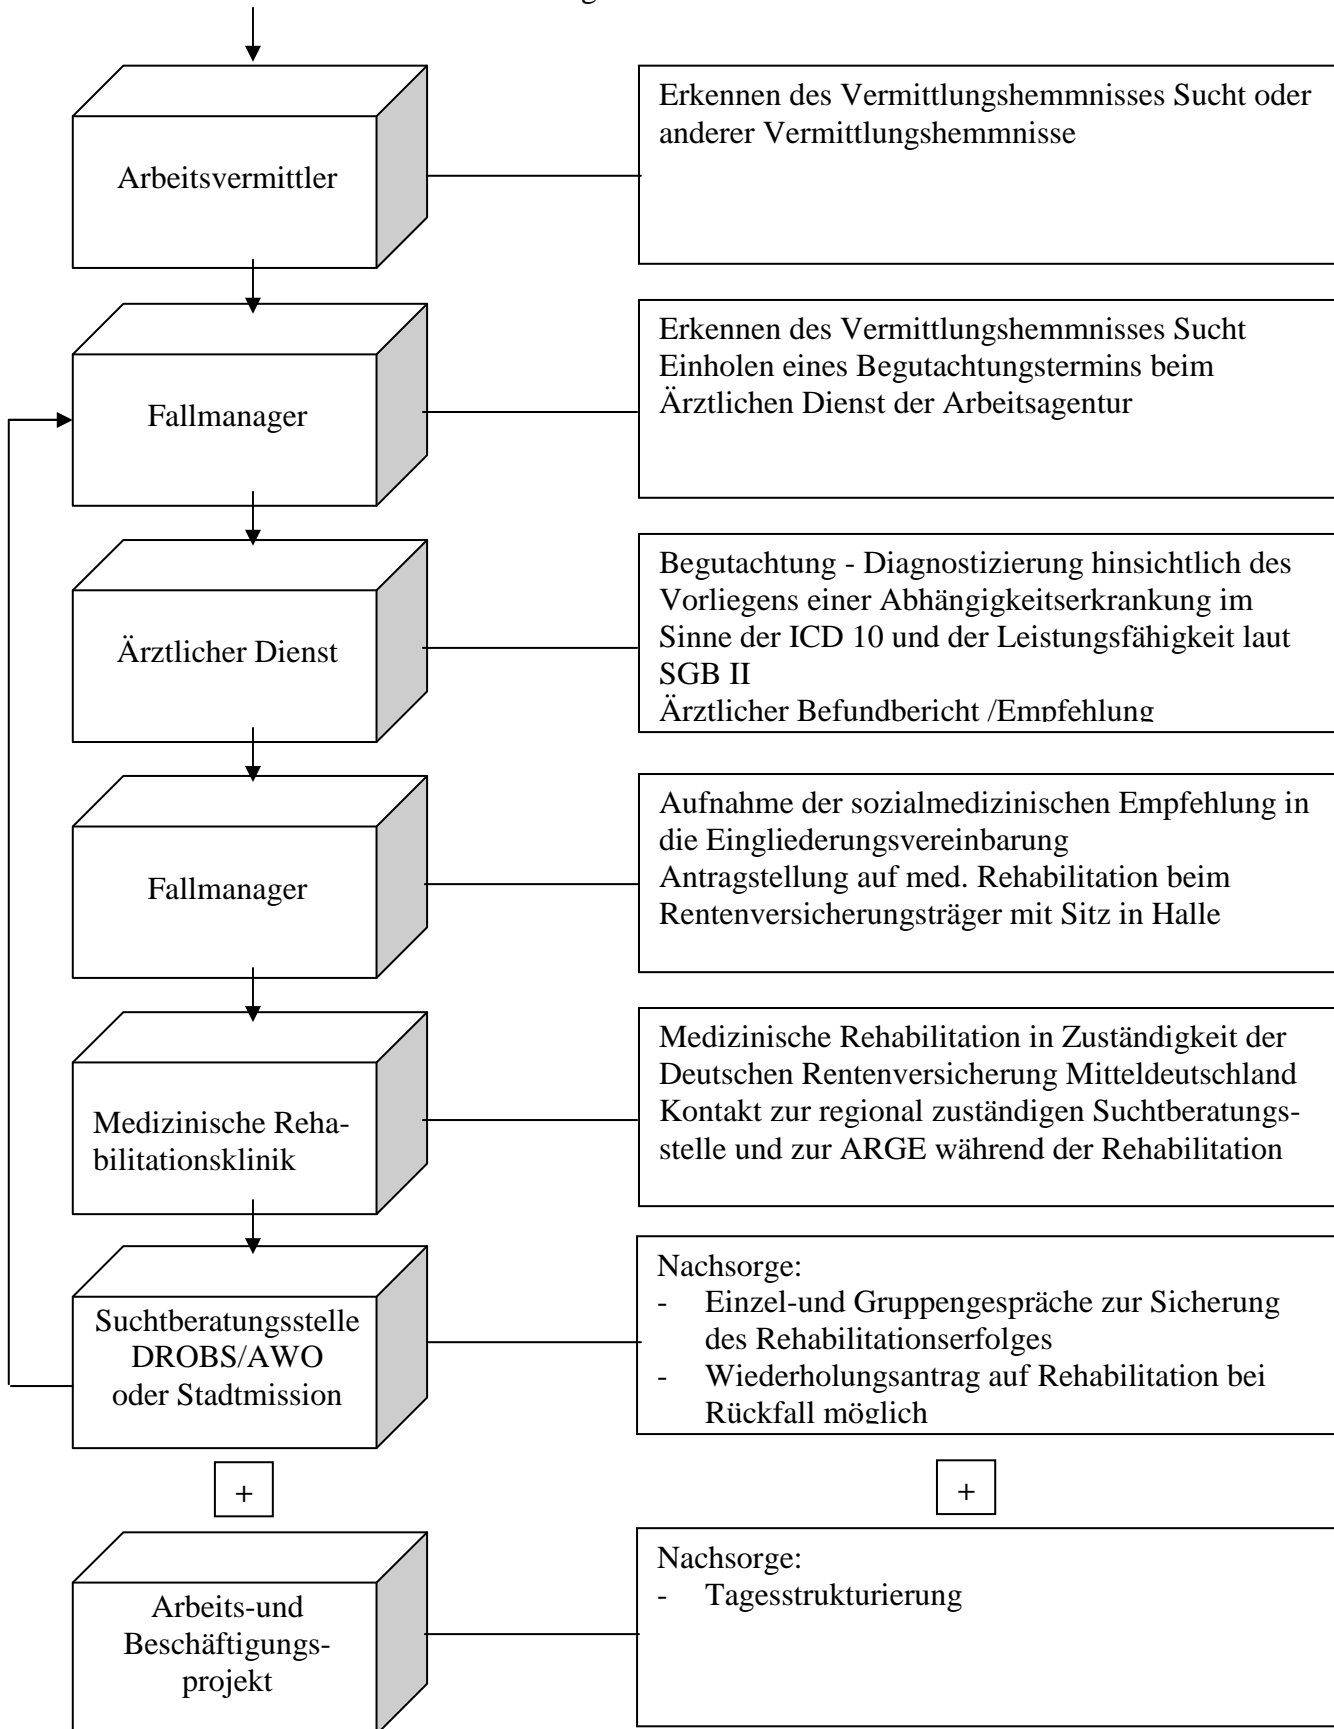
Arbeitsvermittler

Erkennen des Vermittlungshemmnisses Sucht oder anderer Vermittlungshemmnisse

Fallmanager

Erkennen des Vermittlungshemmnisses Sucht
Einholen eines Begutachtungstermins beim Ärztlichen Dienst der Arbeitsagentur

Ärztlicher Dienst

Begutachtung - Diagnostizierung hinsichtlich des Vorliegens einer Abhängigkeitserkrankung im Sinne der ICD 10 und der Leistungsfähigkeit laut SGB II
Ärztlicher Befundbericht /Empfehlung

Fallmanager

Aufnahme der sozialmedizinischen Empfehlung in die Eingliederungsvereinbarung
Antragstellung auf med. Rehabilitation beim Rentenversicherungsträger mit Sitz in Halle

Medizinische Rehabilitationsklinik

Medizinische Rehabilitation in Zuständigkeit der Deutschen Rentenversicherung Mitteldeutschland
Kontakt zur regional zuständigen Suchtberatungsstelle und zur ARGE während der Rehabilitation

Suchtberatungsstelle DROBS/AWO oder Stadtmission

Nachsorge:
- Einzel-und Gruppengespräche zur Sicherung des Rehabilitationserfolges
- Wiederholungsantrag auf Rehabilitation bei Rückfall möglich

+

+

Arbeits-und Beschäftigungsprojekt

Nachsorge:
- Tagesstrukturierung